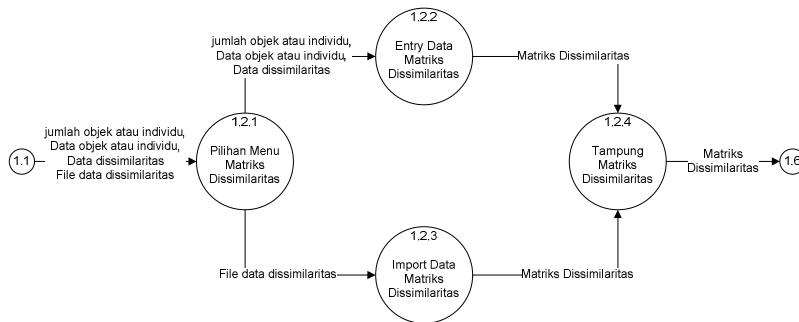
1.2.2
Entry Data Matriks Dissimilaritas

jumlah objek atau individu, Data objek atau individu, Data dissimilaritas

Matriks Dissimilaritas

1.1

jumlah objek atau individu, Data objek atau individu, Data dissimilaritas File data dissimilaritas

1.2.1
Pilihan Menu Matriks Dissimilaritas

1.2.4
Tampung Matriks Dissimilaritas

Matriks Dissimilaritas

1.6

File data dissimilaritas

1.2.3
Import Data Matriks Dissimilaritas

Matriks Dissimilaritas